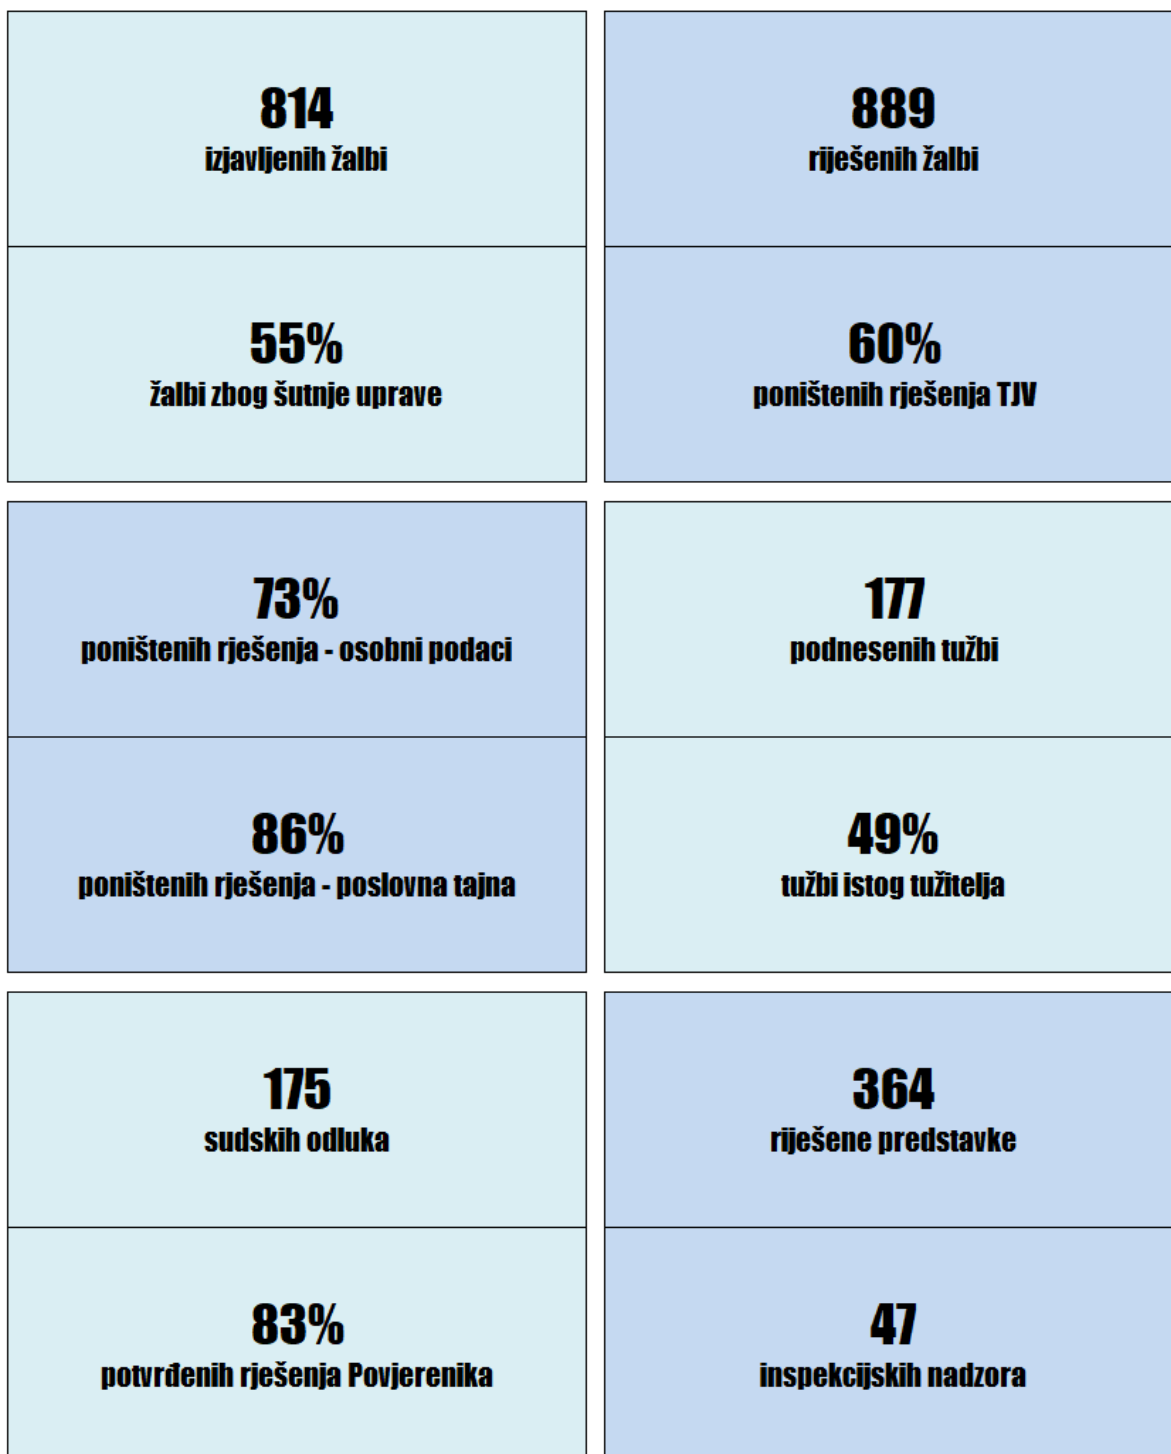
814
izjavljenih žalbi

55%
žalbi zbog šutnje uprave

889
riješenih žalbi

60%
poništenih rješenja TJV

73%
poništenih rješenja - osobni podaci

86%
poništenih rješenja - poslovna tajna

177
podnesenih tužbi

49%
tužbi istog tužitelja

175
sudskih odluka

83%
potvrđenih rješenja Povjerenika

364
riješene predstavke

47
inspekcijskih nadzora